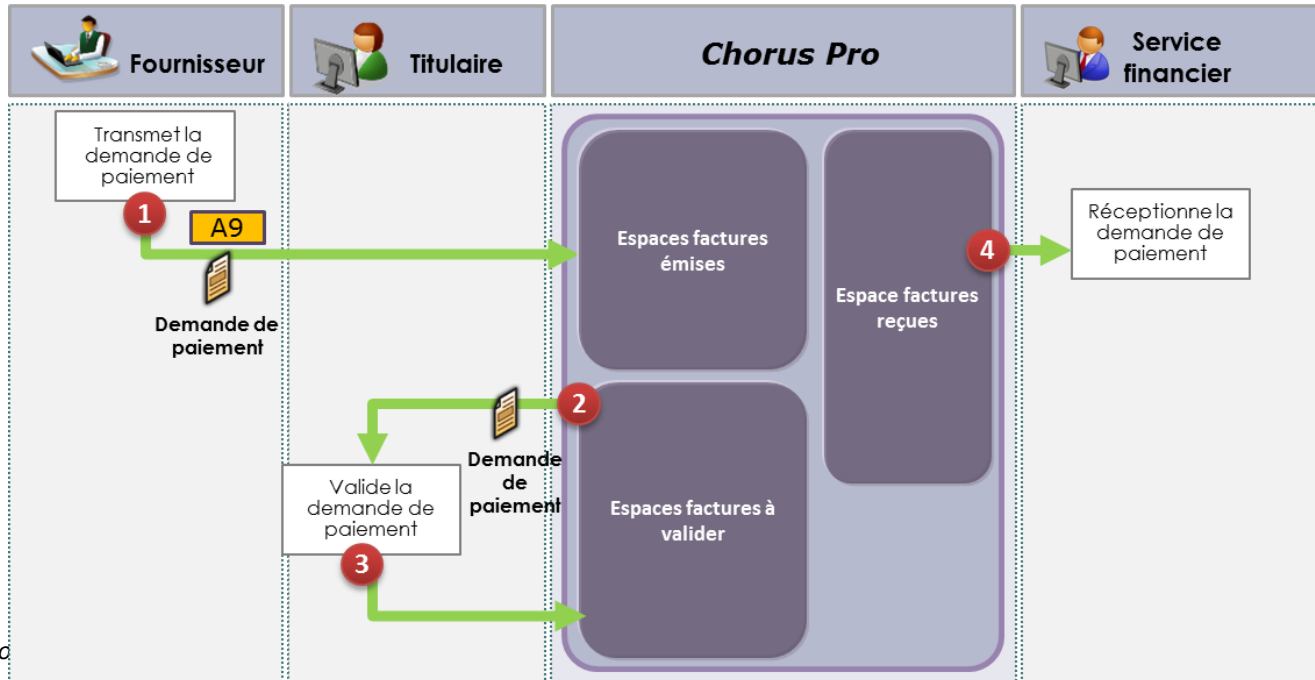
Fournisseur

Titulaire

Chorus Pro

Service financier

Transmet la demande de paiement

1

A9

Demande de paiement

Espaces factures émises

Espace factures reçues

4

Réceptionne la demande de paiement

2

Demande de paiement

Valide la demande de paiement

3

Espaces factures à valider

a